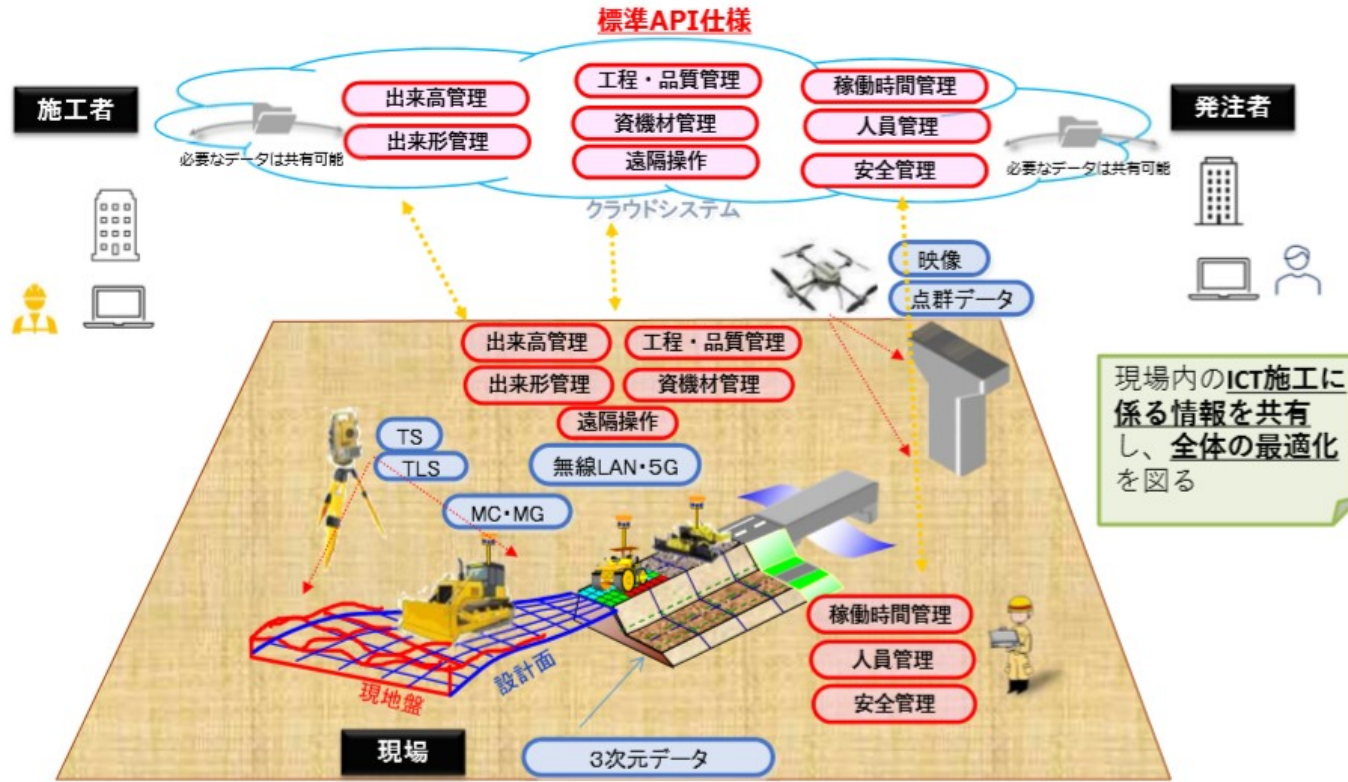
標準API仕様

施工者

必要なデータは共有可能

出来高管理

出来形管理

工程・品質管理

資機材管理

遠隔操作

稼働時間管理

人員管理

安全管理

クラウドシステム

発注者

必要なデータは共有可能

映像

点群データ

出来高管理

工程・品質管理

出来形管理

資機材管理

遠隔操作

TS

TLS

無線LAN・5G

MC・MG

現場内のICT施工に係る情報を共有し、全体の最適化を図る

稼働時間管理

人員管理

安全管理

設計面

現地盤

現場

3次元データ